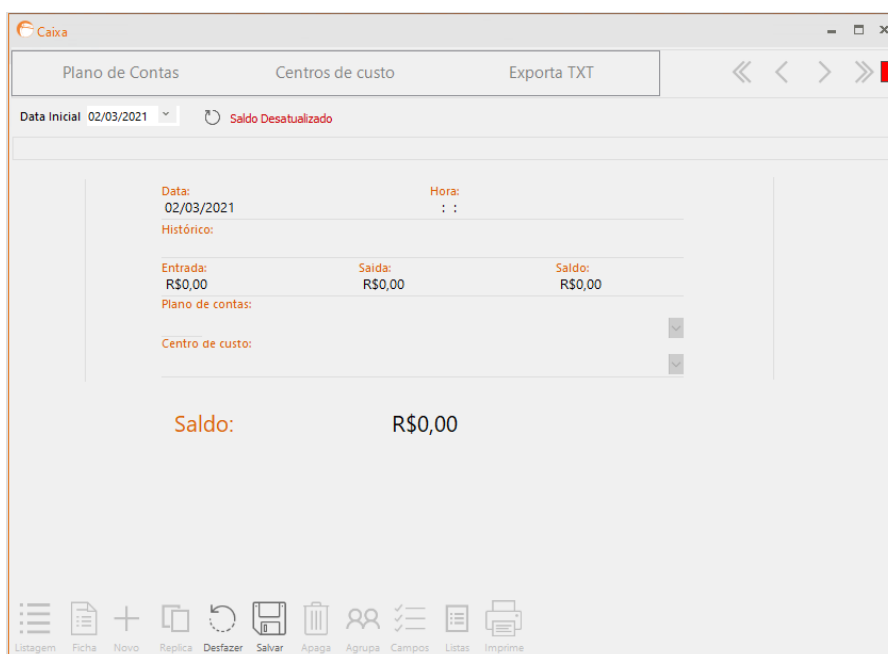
Caixa

Plano de Contas
Centros de custo
Exporta TXT

Data Inicial 02/03/2021
Saldo Desatualizado

Data:
02/03/2021
Hora:
: :
Histórico:
Entrada:
R$0,00
Saida:
R$0,00
Saldo:
R$0,00
Plano de contas:
Centro de custo:

Saldo:
R$0,00

Listagem
Ficha
Novo
Replica
Desfazer
Salvar
Apaga
Agrupa
Campos
Listas
Imprime